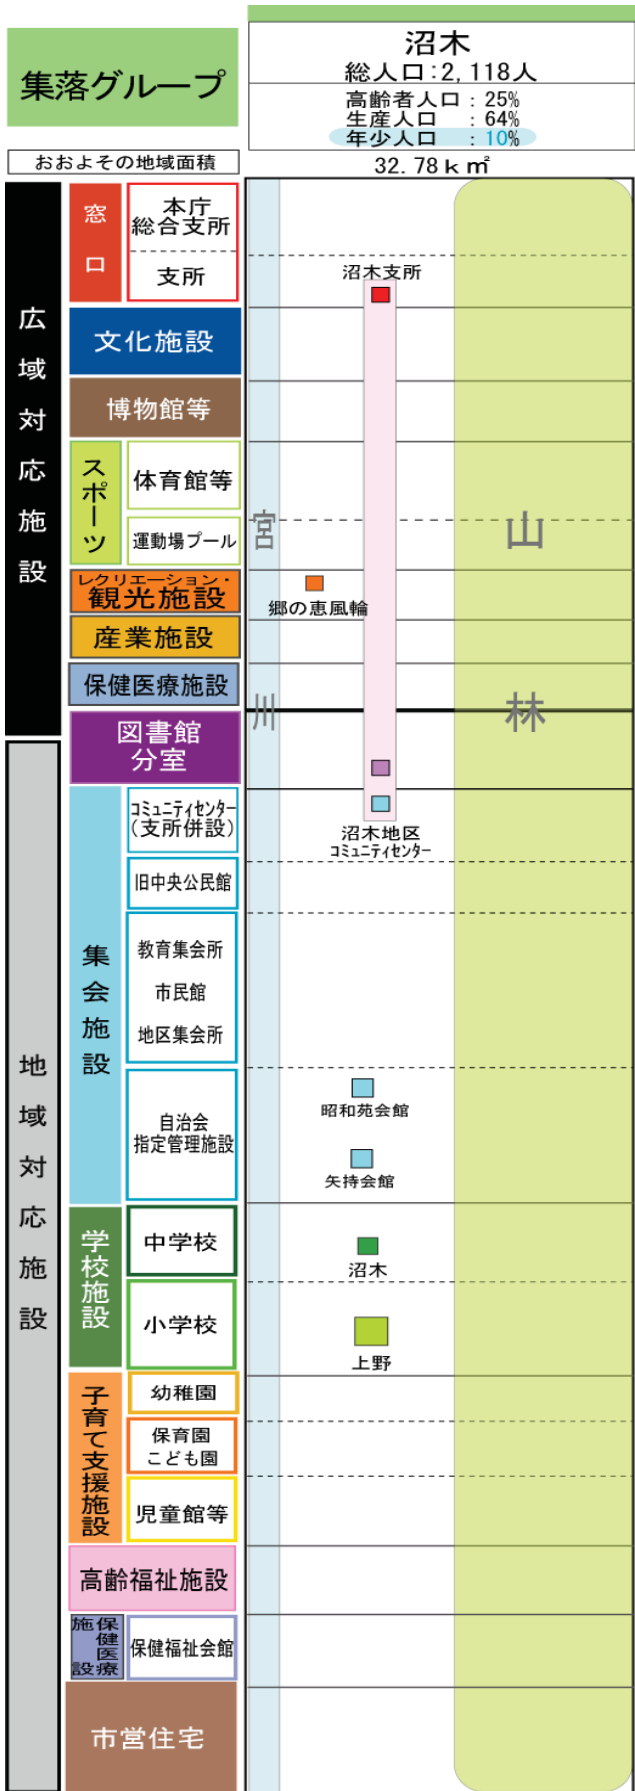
集落グループ

沼木
総人口：2, 118人
高齢者人口：25%
生産人口：64%
年少人口：10%

おおよその地域面積
32. 78ｋ㎡

広域対応施設

窓口
本庁総合支所
支所

文化施設
博物館等
スポーツ
体育館等
運動場プール
レクリエーション・観光施設
産業施設
保健医療施設

地域対応施設

図書館分室
集会施設
コミュニティセンター（支所併設）
旧中央公民館
教育集会所
市民館
地区集会所
自治会指定管理施設
学校施設
中学校
小学校
子育て支援施設
幼稚園
保育園こども園
児童館等
高齢福祉施設
保健医療施設
保健福祉会館
市営住宅

宮川
山林

沼木支所
郷の恵風輪
沼木地区コミュニティセンター
昭和苑会館
矢持会館
沼木
上野